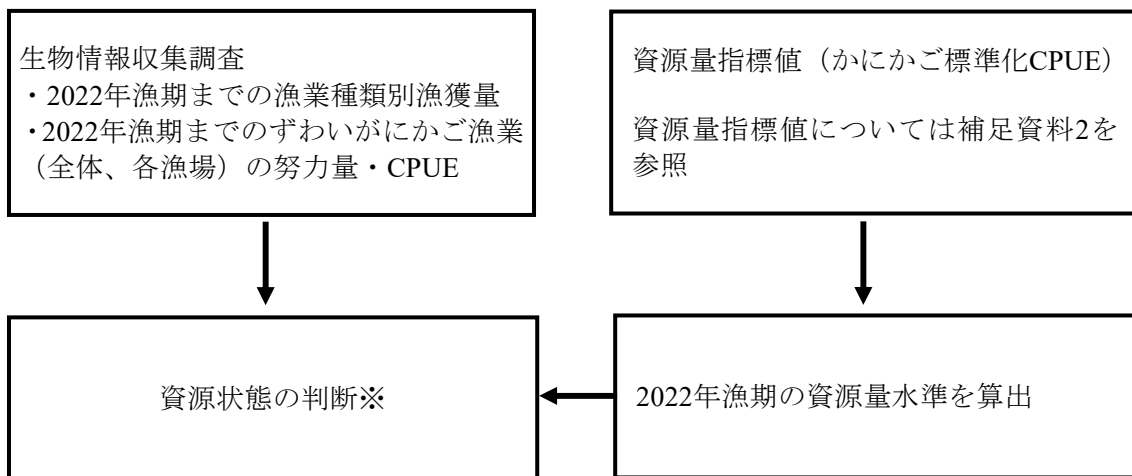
生物情報収集調査
・2022年漁期までの漁業種類別漁獲量
・2022年漁期までのずわいがにかご漁業（全体、各漁場）の努力量・CPUE

資源量指標値（かにかご標準化CPUE）

資源量指標値については補足資料2を参照

資源状態の判断※

2022年漁期の資源量水準を算出